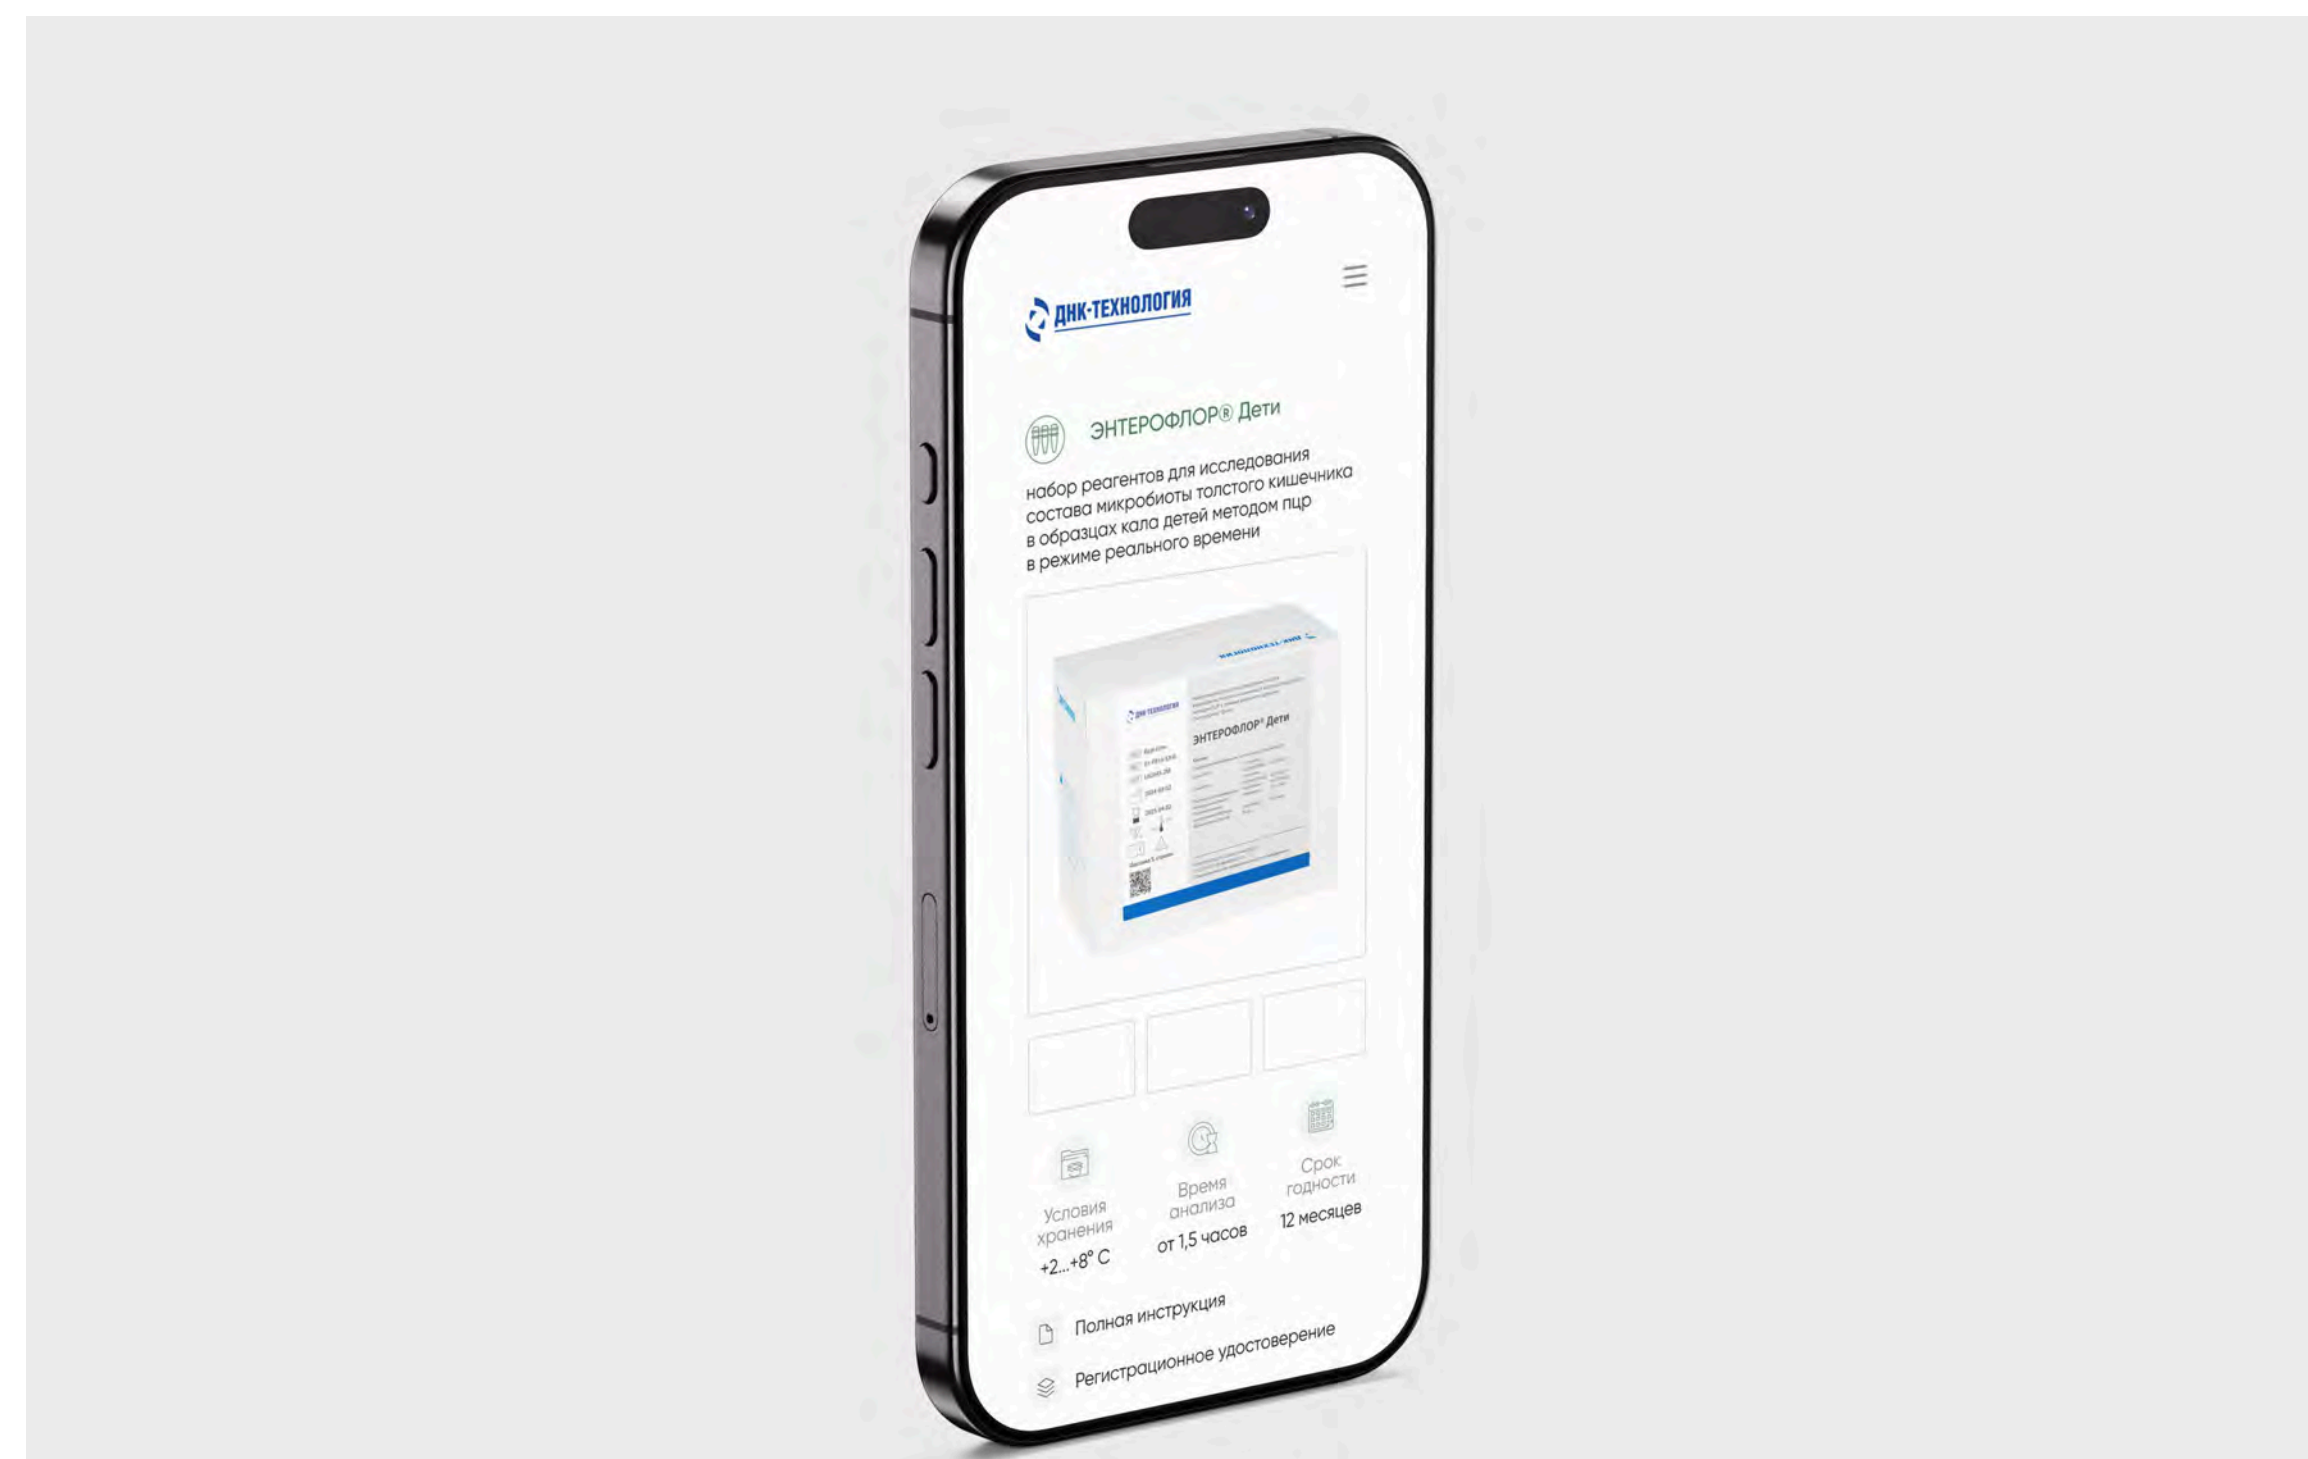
ДНК-ТЕХНОЛОГИЯ

ЭНТЕРОФЛОР® Дети

набор реагентов для исследования состава микробиоты толстого кишечника в образцах кала детей методом пцр в режиме реального времени

ДНК-ТЕХНОЛОГИЯ

ЭНТЕРОФЛОР® Дети

Условия хранения
+2...+8° C

Время анализа
от 1,5 часов

Срок годности
12 месяцев

Полная инструкция

Регистрационное удостоверение